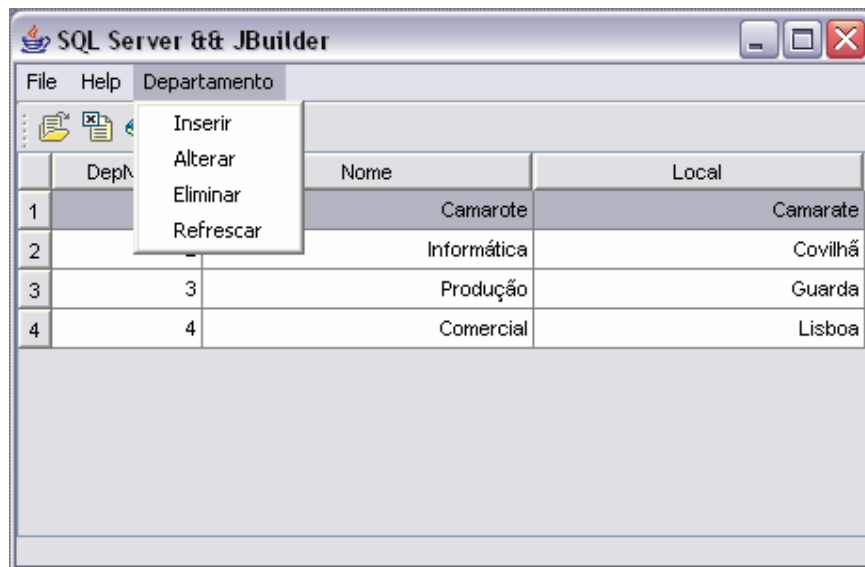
SQL Server && JBuilder

File Help Departamento

Inserir
Alterar
Eliminar
Refrescar

| | DepN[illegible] | Nome | Local |
|---|---|---|---|
| 1 | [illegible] | Camarote | Camarate |
| 2 | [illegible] | Informática | Covilhã |
| 3 | 3 | Produção | Guarda |
| 4 | 4 | Comercial | Lisboa |